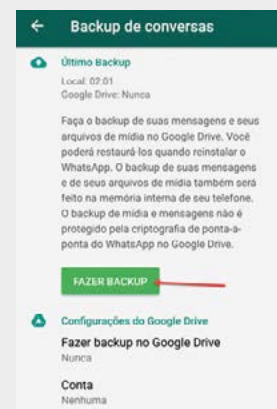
← Backup de conversas

Último Backup

Local: 02:01
Google Drive: Nunca

Faça o backup de suas mensagens e seus arquivos de mídia no Google Drive. Você poderá restaurá-los quando reinstalar o WhatsApp. O backup de suas mensagens e de seus arquivos de mídia também será feito na memória interna de seu telefone. O backup de mídia e mensagens não é protegido pela criptografia de ponta-a-ponta do WhatsApp no Google Drive.

FAZER BACKUP

Configurações do Google Drive

Fazer backup no Google Drive
Nunca

Conta
Nenhuma